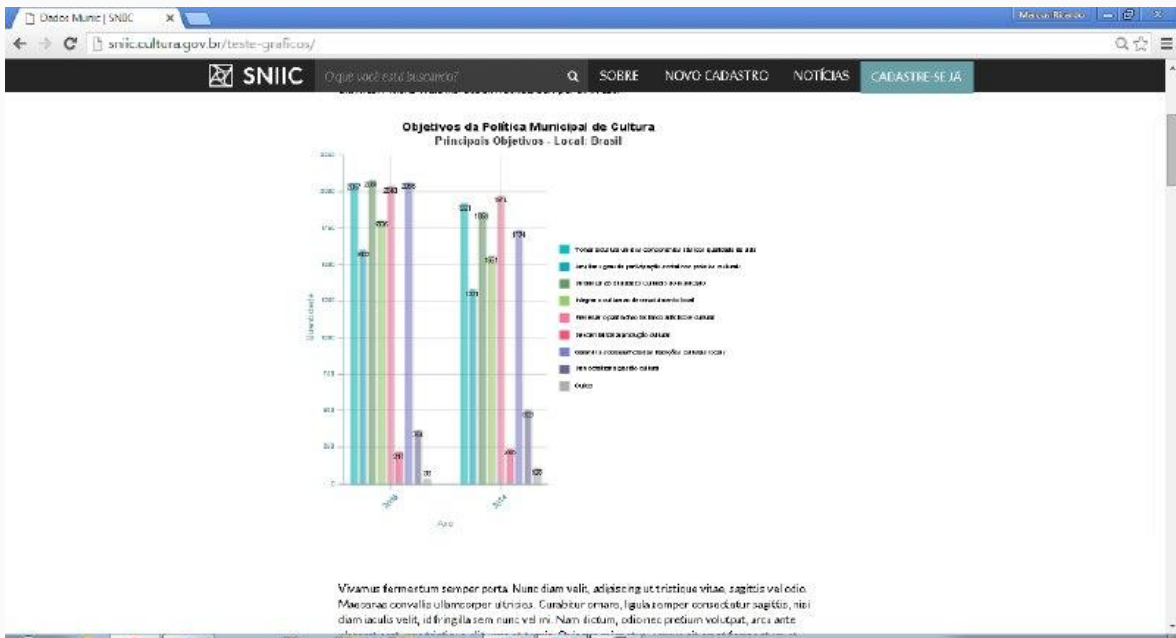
Dados Munic | SNIIC

Marcus Ricardo

snic.cultura.gov.br/teste-graficos/

SNIIC

O que você está buscando?

SOBRE

NOVO CADASTRO

NOTÍCIAS

CADASTRE-SE JÁ

Objetivos da Política Municipal de Cultura

Principais Objetivos - Local: Brasil

Quantidade

2006

2014

Ano

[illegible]

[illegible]

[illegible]

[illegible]

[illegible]

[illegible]

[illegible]

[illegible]

Outro

Vivamus fermentum semper porta. Nunc diam velit, adipiscing ut tristique vitae, sagittis vel odio. Maecenas convallis ullamcorper ultricies. Curabitur ornare, ligula semper consectetur sagittis, nisi diam iaculis velit, id fringilla sem nunc vel mi. Nam dictum, odio nec pretium volutpat, arcu ante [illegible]